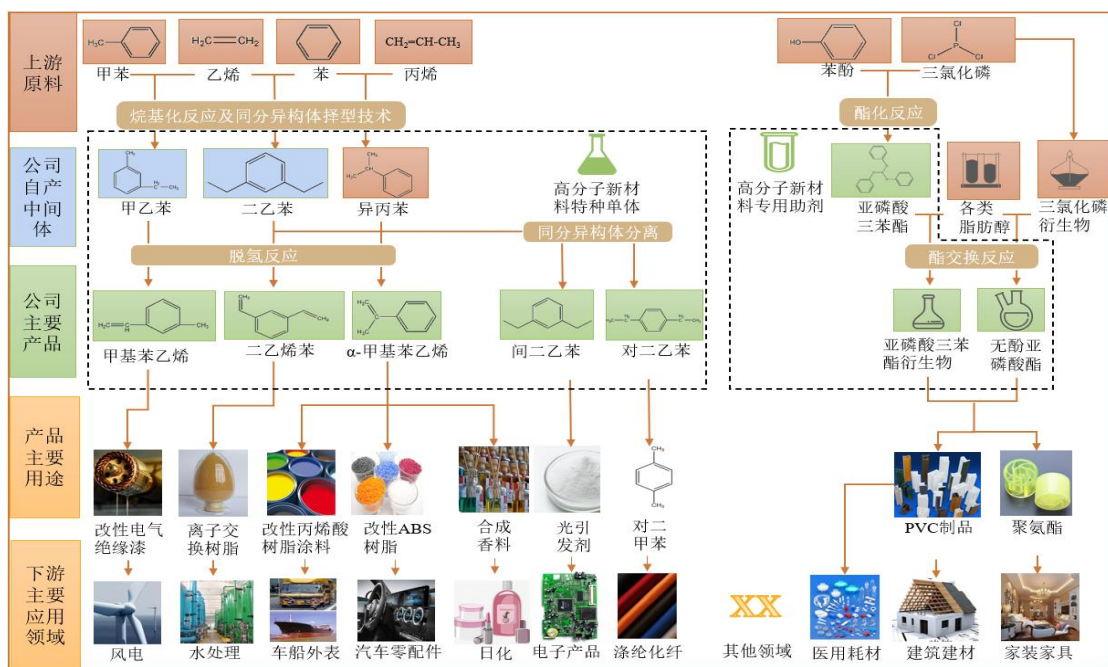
上游原料

$H_3C$ 甲苯
$H_2C=CH_2$ 乙烯
苯
$CH_2=CH-CH_3$ 丙烯

HO 苯酚
Cl Cl Cl P 三氯化磷

烷基化反应及同分异构体择型技术

酯化反应

公司自产中间体

甲乙苯
二乙苯
异丙苯
高分子新材料特种单体
高分子新材料专用助剂
亚磷酸三苯酯
各类脂肪醇
三氯化磷衍生物

脱氢反应
同分异构体分离
酯交换反应

公司主要产品

甲基苯乙烯
二乙烯苯
α-甲基苯乙烯
间二乙苯
对二乙苯
亚磷酸三苯酯衍生物
无酚亚磷酸酯

产品主要用途

改性电气绝缘漆
离子交换树脂
改性丙烯酸树脂涂料
改性ABS树脂
合成香料
光引发剂
对二甲苯
PVC制品
聚氨酯

下游主要应用领域

风电
水处理
车船外表
汽车零配件
日化
电子产品
涤纶化纤
XX 其他领域
医用耗材
建筑建材
家装家具